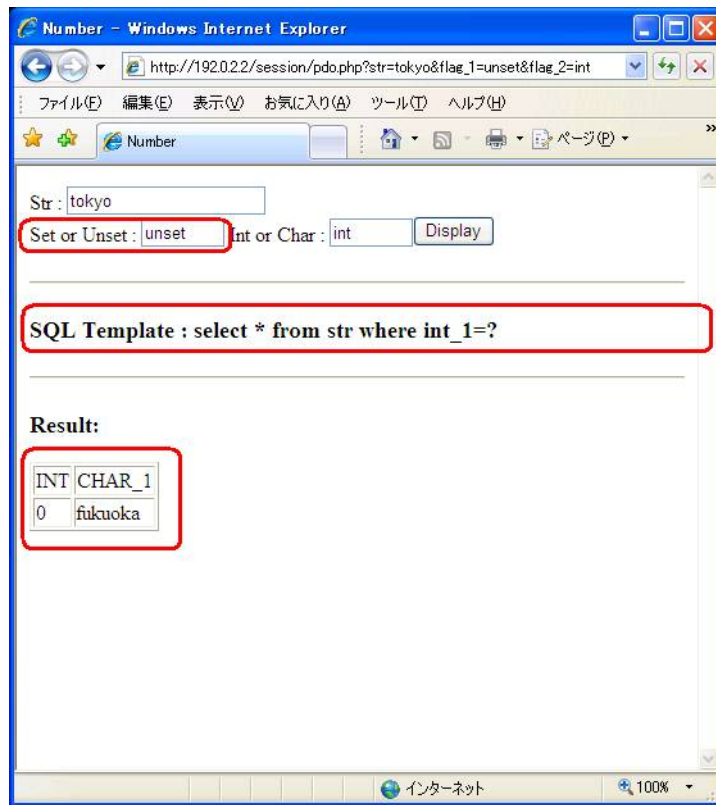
Number - Windows Internet Explorer

http://192.0.2.2/session/pdo.php?str=tokyo&flag_1=unset&flag_2=int

ファイル(F) 編集(E) 表示(V) お気に入り(A) ツール(T) ヘルプ(H)

Number

ページ(P)

Str : tokyo
Set or Unset : unset Int or Char : int Display

SQL Template : select * from str where int_1=?

Result:

| INT | CHAR_1 |
|---|---|
| 0 | fukuoka |

インターネット

100%